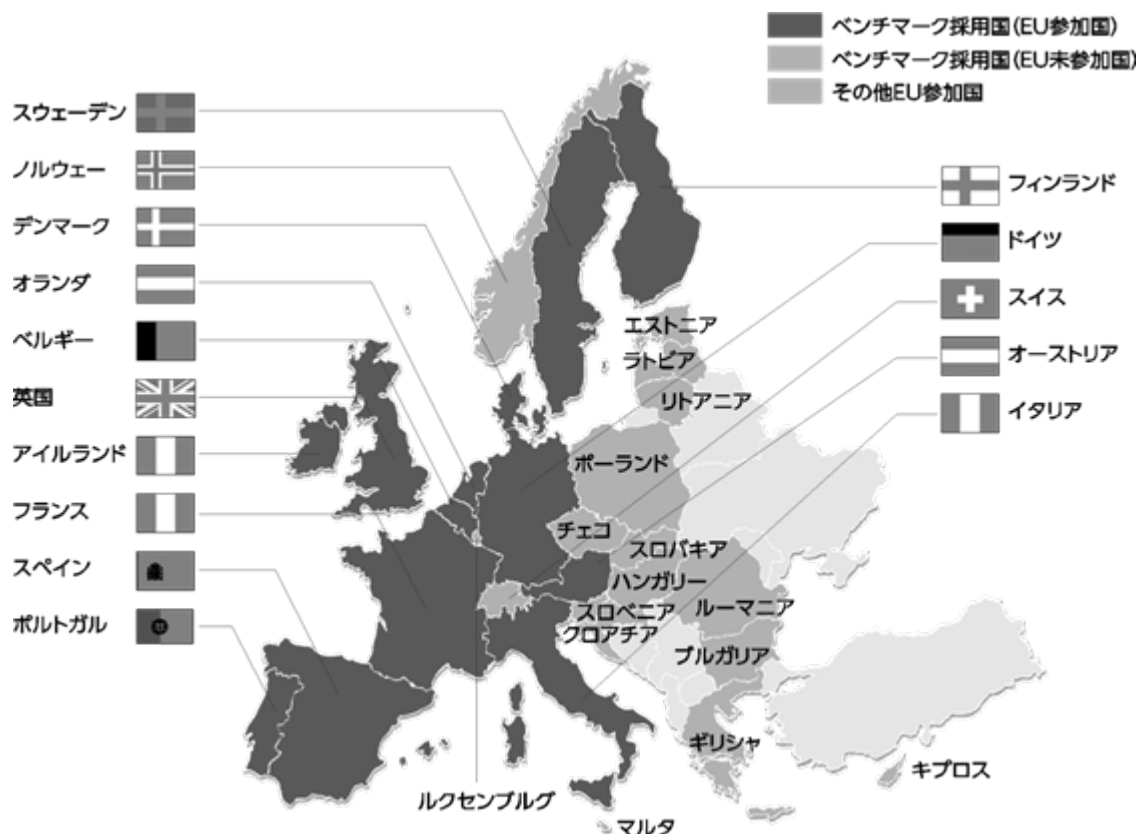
ベンチマーク採用国(EU参加国)
ベンチマーク採用国(EU未参加国)
その他EU参加国

スウェーデン
ノルウェー
デンマーク
オランダ
ベルギー
英国
アイルランド
フランス
スペイン
ポルトガル

フィンランド
ドイツ
スイス
オーストリア
イタリア

エストニア
ラトビア
リトアニア
ポーランド
チェコ
スロバキア
ハンガリー
スロベニア
クロアチア
ルーマニア
ブルガリア
ギリシャ
キプロス
ルクセンブルグ
マルタ